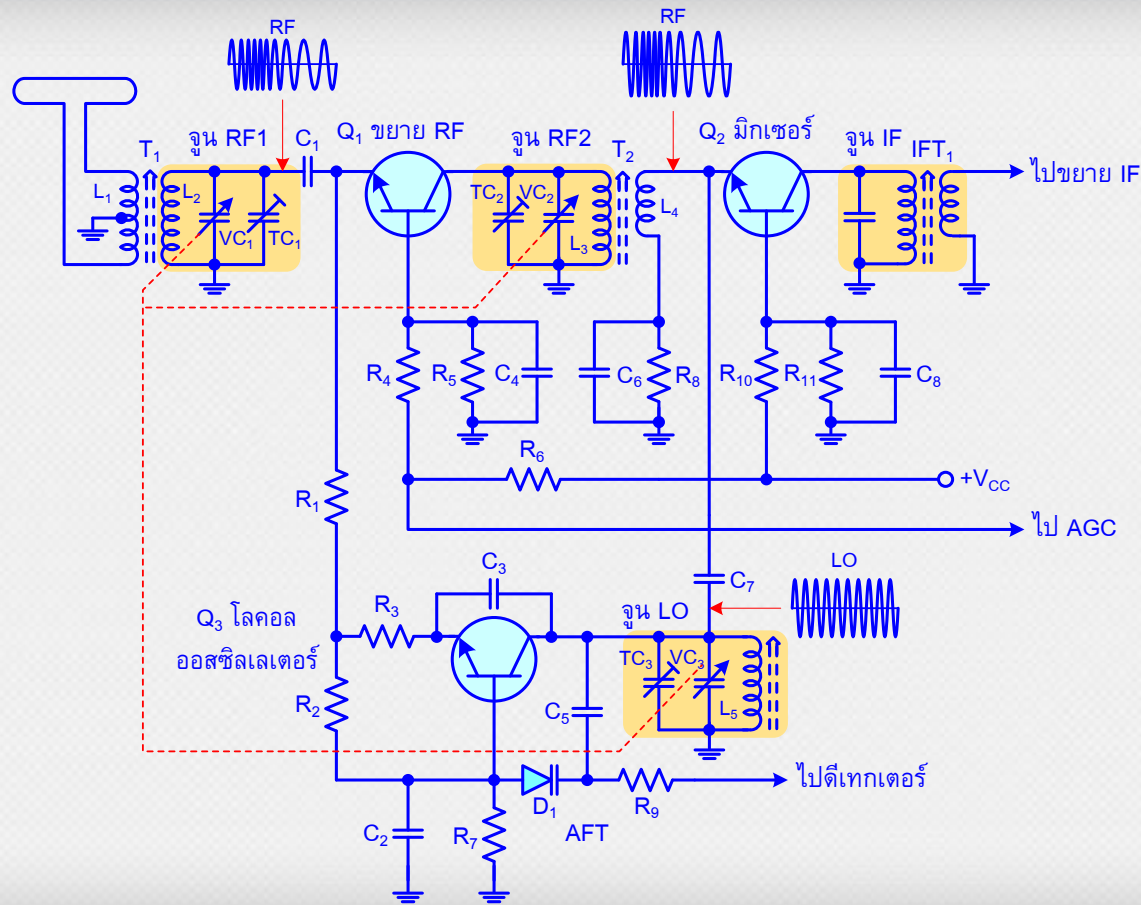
RF

RF

$T_1$ จูน RF1 $C_1$ $Q_1$ ขยาย RF จูน RF2 $T_2$ $Q_2$ มิกเซอร์ จูน IF $IFT_1$ ไปขยาย IF

$L_1$ $L_2$ $VC_1$ $TC_1$ $TC_2$ $VC_2$ $L_3$ $L_4$

$R_4$ $R_5$ $C_4$ $C_6$ $R_8$ $R_{10}$ $R_{11}$ $C_8$

$R_6$ $+V_{CC}$

$R_1$ ไป AGC

$C_3$ $C_7$ LO

$Q_3$ โลคอล ออสซิลเลเตอร์ $R_3$ จูน LO

$TC_3$ $VC_3$ $L_5$

$R_2$ $C_5$

$D_1$ $R_9$ ไปดีเทกเตอร์

$C_2$ $R_7$ AFT